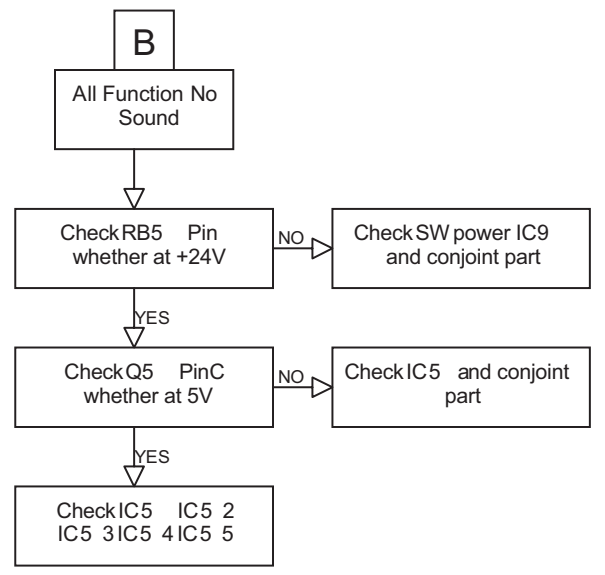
B

All Function No Sound

Check RB5 Pin whether at +24V

NO

Check SW power IC9 and conjoint part

YES

Check Q5 PinC whether at 5V

NO

Check IC5 and conjoint part

YES

Check IC5 IC5 2 IC5 3 IC5 4 IC5 5